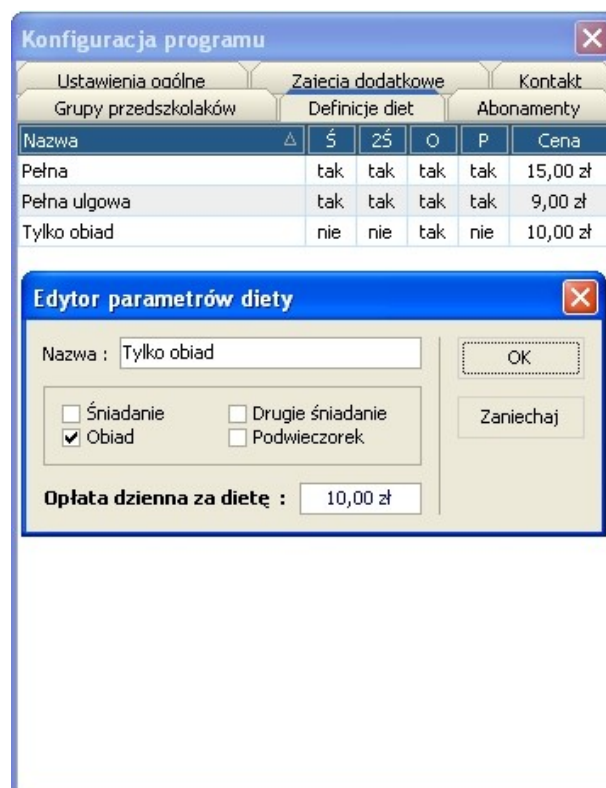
Konfiguracja programu

Ustawienia ogólne | Zajecia dodatkowe | Kontakt
Grupy przedszkolaków | Definicje diet | Abonamenty

| Nazwa | Ś | 2Ś | O | P | Cena |
|---|---|---|---|---|---|
| Pełna | tak | tak | tak | tak | 15,00 zł |
| Pełna ulgowa | tak | tak | tak | tak | 9,00 zł |
| Tylko obiad | nie | nie | tak | nie | 10,00 zł |

Edytor parametrów diety

Nazwa : Tylko obiad

OK

Zaniechaj

Śniadanie
Obiad
Drugie śniadanie
Podwieczorek

Opłata dzienna za dietę : 10,00 zł